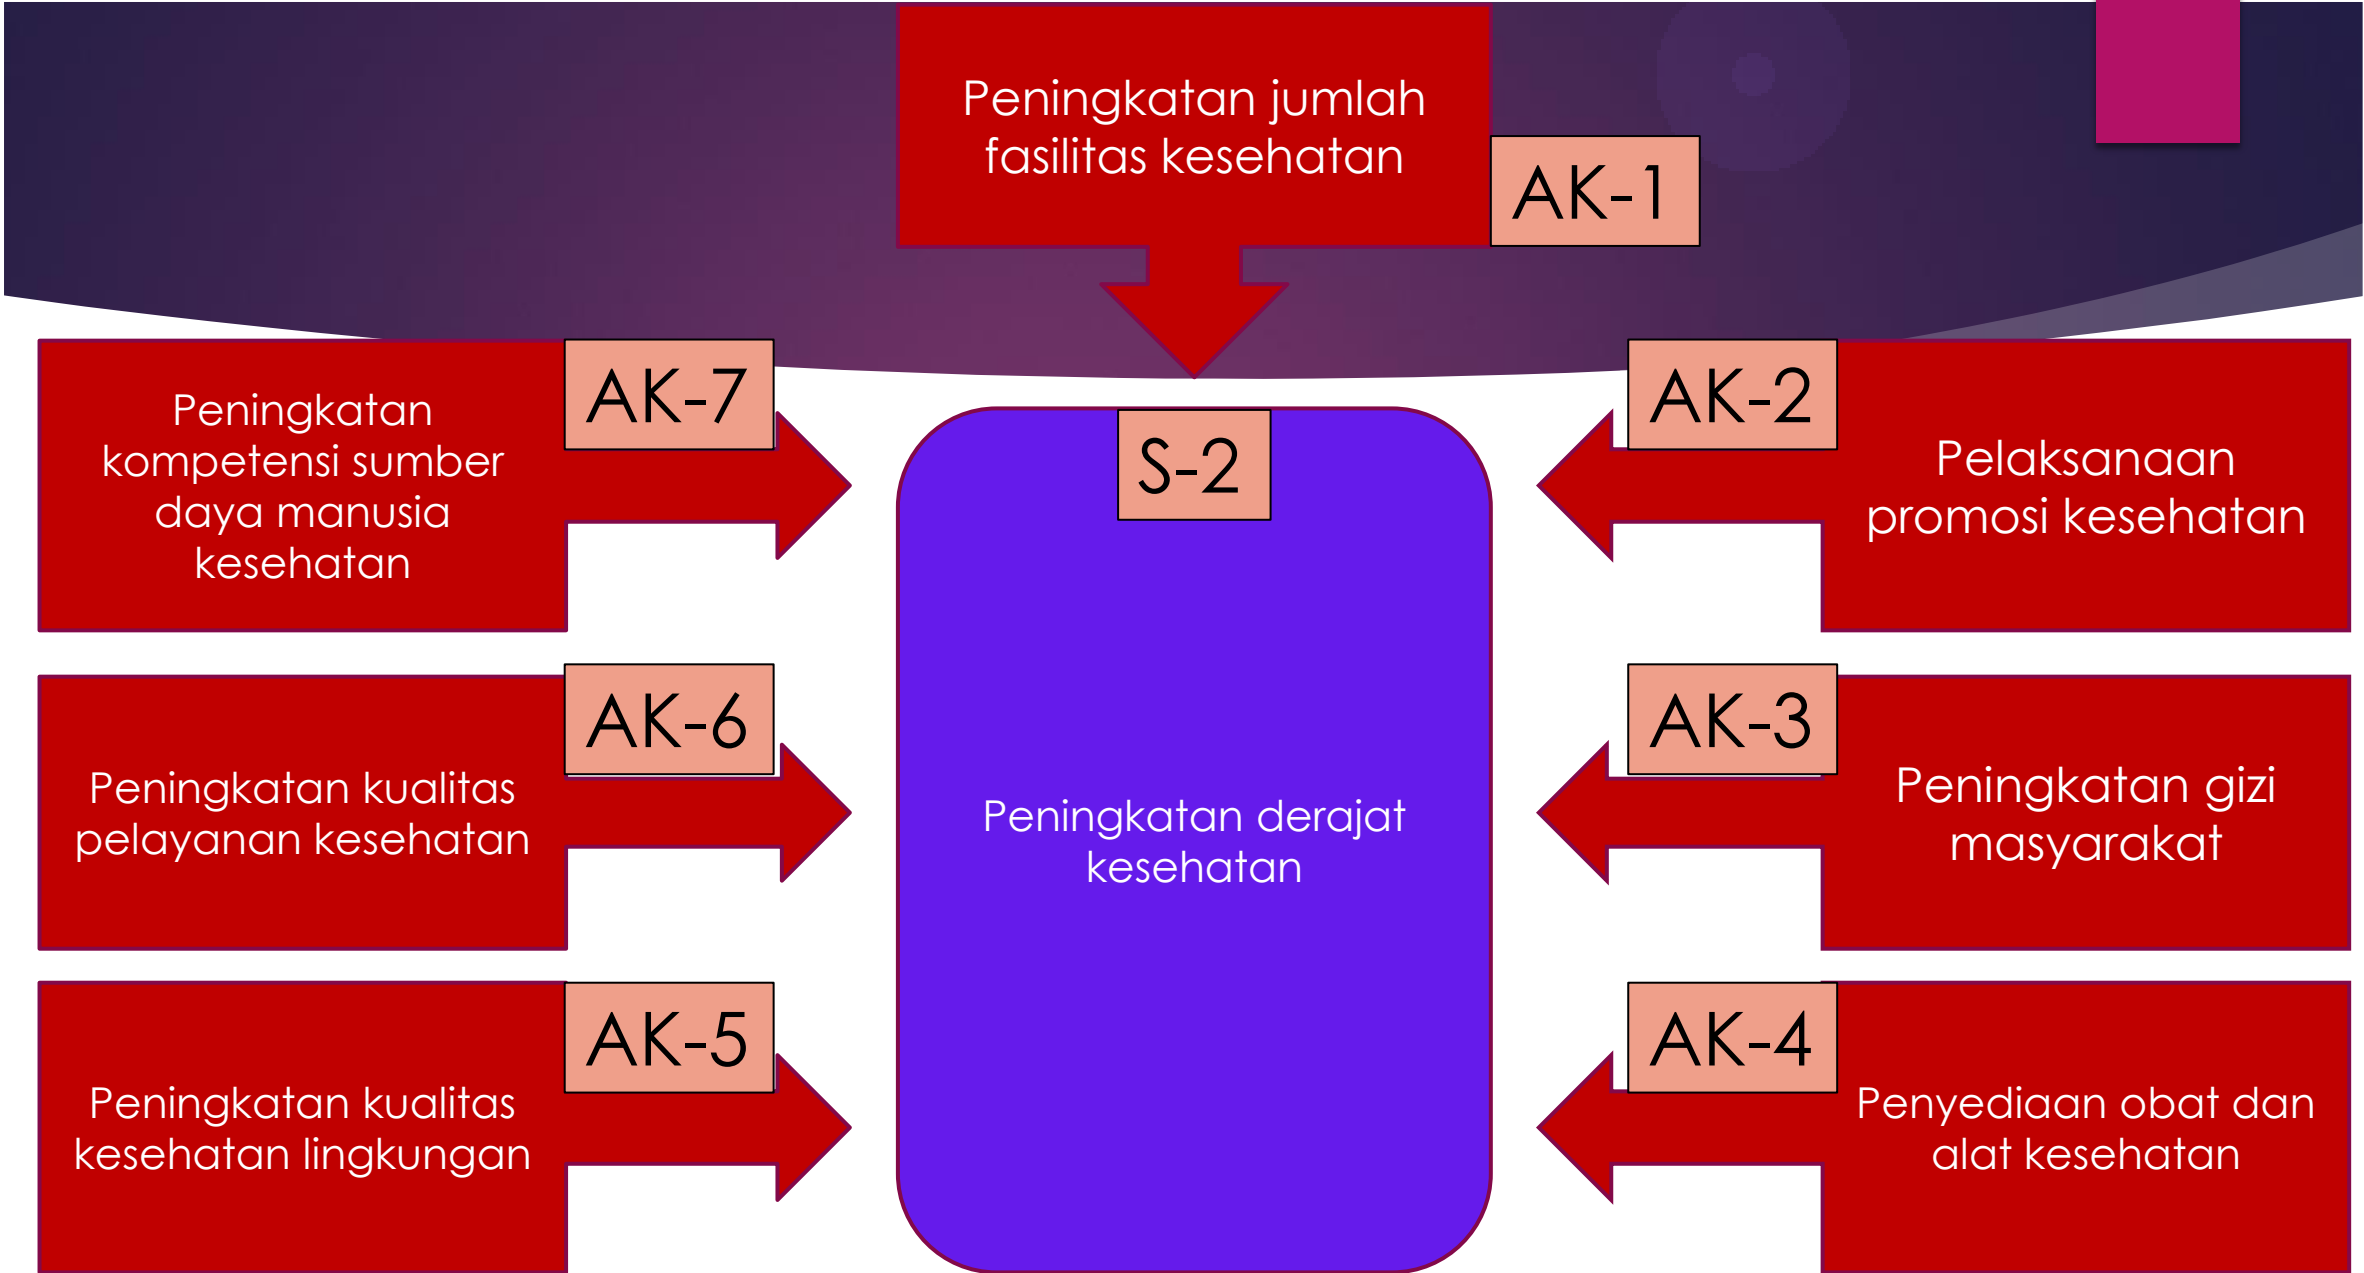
Peningkatan jumlah fasilitas kesehatan

AK-1

AK-7

Peningkatan kompetensi sumber daya manusia kesehatan

S-2

AK-2

Pelaksanaan promosi kesehatan

AK-6

Peningkatan kualitas pelayanan kesehatan

Peningkatan derajat kesehatan

AK-3

Peningkatan gizi masyarakat

AK-5

Peningkatan kualitas kesehatan lingkungan

AK-4

Penyediaan obat dan alat kesehatan